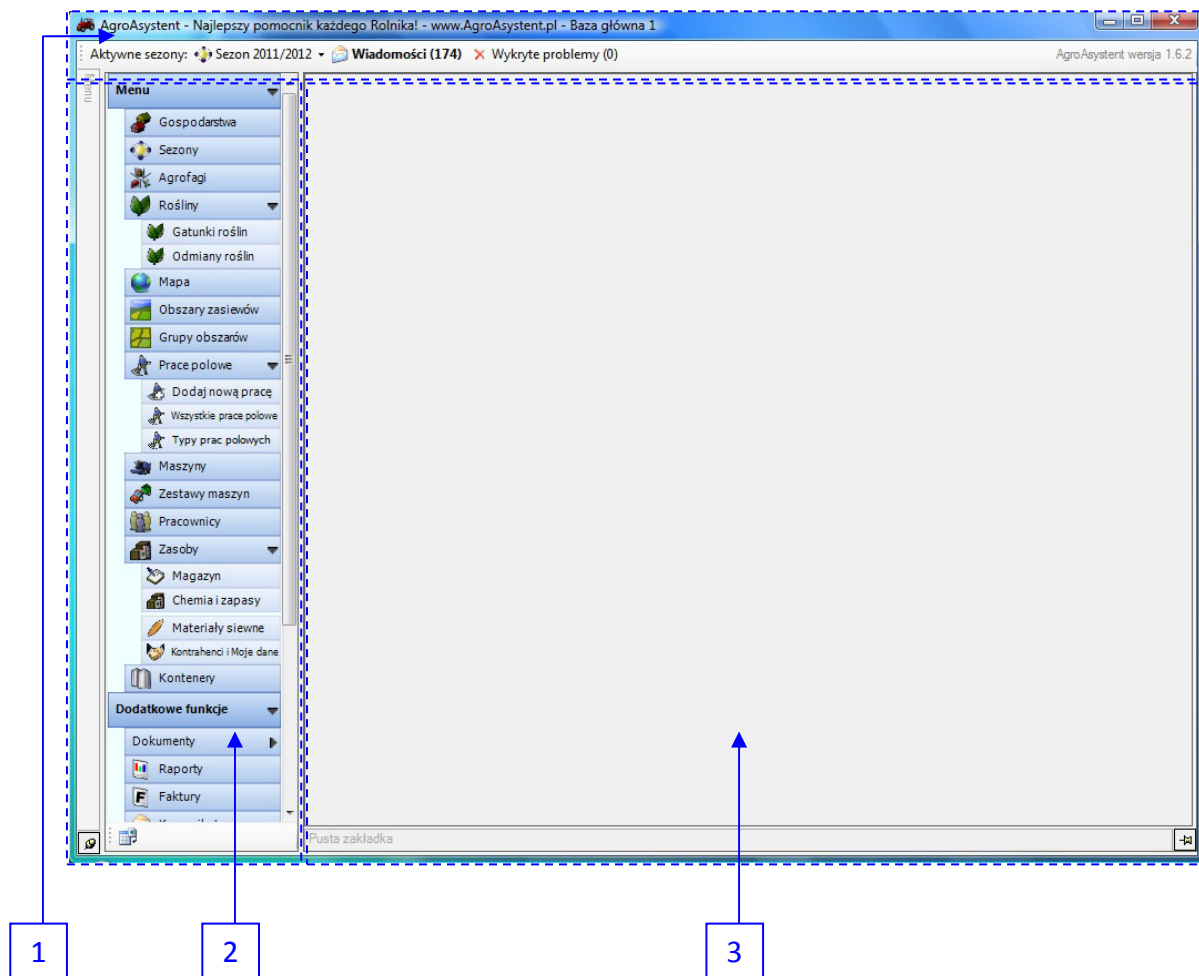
AgroAsystent - Najlepszy pomocnik każdego Rolnika! - www.AgroAsystent.pl - Baza główna 1

Aktywne sezony: Sezon 2011/2012 Wiadomości (174) Wykryte problemy (0) AgroAsystent wersja 1.6.2

Menu

Menu
Gospodarstwa
Sezony
Agrofagi
Rośliny
Gatunki roślin
Odmiany roślin
Mapa
Obszary zasiewów
Grupy obszarów
Prace polowe
Dodaj nową pracę
Wszystkie prace polowe
Typy prac polowych
Maszyny
Zestawy maszyn
Pracownicy
Zasoby
Magazyn
Chemia i zapasy
Materiały siewne
Kontrahenci i Moje dane
Kontenery
Dodatkowe funkcje
Dokumenty
Raporty
Faktury
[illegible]

Pusta zakładka

1

2

3